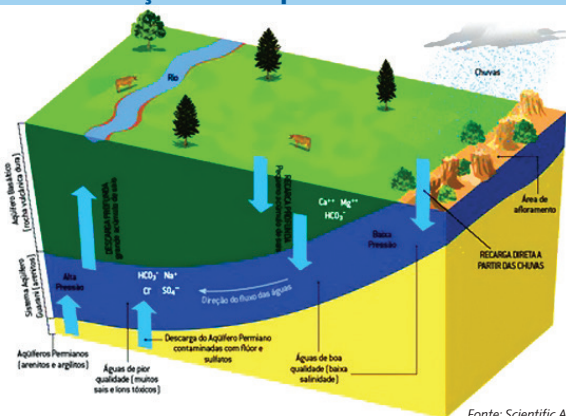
Rio

Chuvas

Aqüífero Basáltico (rocha vulcânica dura)

DESCARGA PROFUNDA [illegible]

RECARGA PROFUNDA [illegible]

$Ca^{++}$ $Mg^{++}$
$HCO_3^-$

Baixa Pressão

Área de afloramento

RECARGA DIRETA A PARTIR DAS CHUVAS

Sistema Aqüífero Guarani (arenitos)

Alta Pressão

$HCO_3^-$ $Na^+$
$Cl^-$ $SO_4^{--}$

Direção do fluxo das águas

Descarga do Aqüífero Permiano contaminadas com flúor e sulfatos

Aqüíferos Permianos (arenitos e argilitos)

Águas de pior qualidade (muitos sais e íons tóxicos)

Águas de boa qualidade (baixa salinidade)

Fonte: Scientific A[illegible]